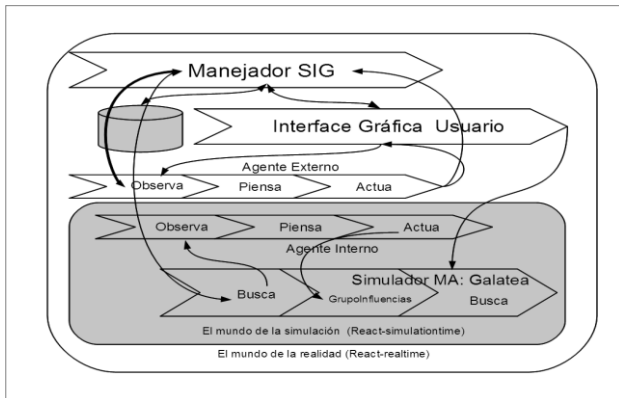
Manejador SIG

Interface Gráfica Usuario

Agente Externo

Observa

Piensa

Actua

Observa

Piensa

Actua

Agente Interno

Simulador MA: Galatea

Busca

GrupoInfluencias

Busca

El mundo de la simulación (React-simulationtime)

El mundo de la realidad (React-realtime)